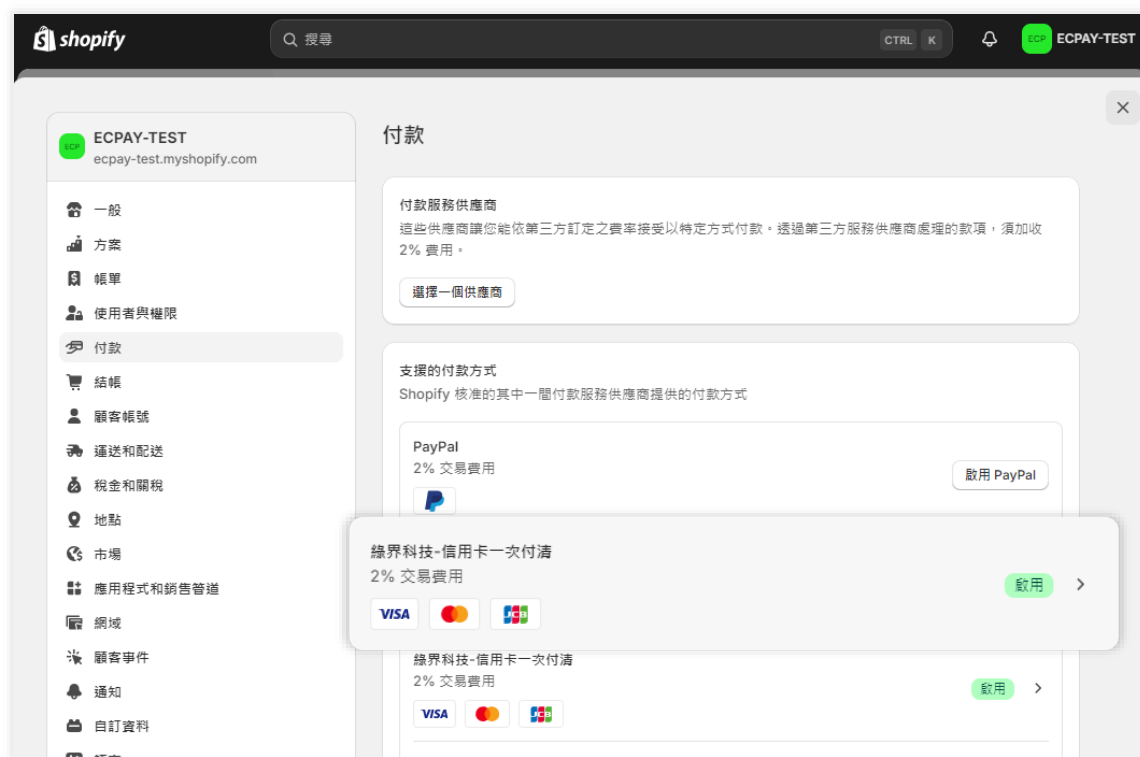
shopify

搜尋 CTRL K

ECP ECPAY-TEST

ECP ECPAY-TEST
ecpay-test.myshopify.com

一般
方案
帳單
使用者與權限
付款
結帳
顧客帳號
運送和配送
稅金和關稅
地點
市場
應用程式和銷售管道
網域
顧客事件
通知
自訂資料

付款

付款服務供應商
這些供應商讓您能依第三方訂定之費率接受以特定方式付款。透過第三方服務供應商處理的款項，須加收 2% 費用。

選擇一個供應商

支援的付款方式
Shopify 核准的其中一間付款服務供應商提供的付款方式

PayPal
2% 交易費用

啟用 PayPal

綠界科技-信用卡一次付清
2% 交易費用
VISA JCB
啟用

綠界科技-信用卡一次付清
2% 交易費用
VISA JCB
啟用